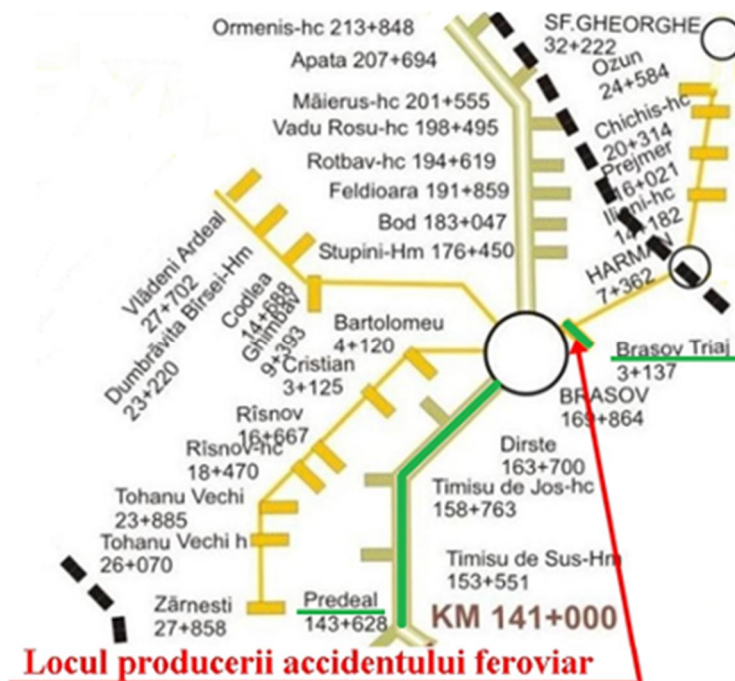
Ormenis-hc 213+848
SF.GHEORGHE 32+222
Apata 207+694
Ozun 24+584
Mäierus-hc 201+555
Vadu Rosu-hc 198+495
Chichis-hc 20+314
Rotbav-hc 194+619
Prejmer 16+021
Feldioara 191+859
Ilieni-hc 14+182
Bod 183+047
Stupini-Hm 176+450
HARMAN 7+362
Vlädeni Ardeal 27+702
Dumbrävita Birsei-Hm 23+220
Codlea 14+668
Ghimbav 9+393
Bartolomeu 4+120
Cristian 3+125
Brasov Triaj 3+137
BRASOV 169+864
Rîsnov 16+667
Rîsnov-hc 18+470
Dirste 163+700
Timisu de Jos-hc 158+763
Tohanu Vechi 23+885
Tohanu Vechi h 26+070
Timisu de Sus-Hm 153+551
Zärnesti 27+858
Predeal 143+628
KM 141+000
Locul producerii accidentului feroviar